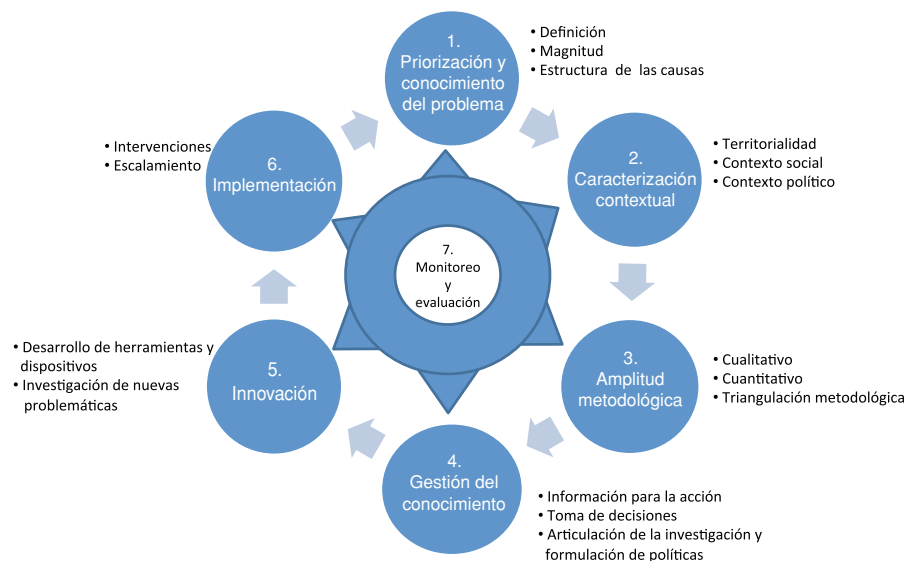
1. Priorización y conocimiento del problema

• Definición
• Magnitud
• Estructura de las causas

2. Caracterización contextual

• Territorialidad
• Contexto social
• Contexto político

3. Amplitud metodológica

• Cualitativo
• Cuantitativo
• Triangulación metodológica

4. Gestión del conocimiento

• Información para la acción
• Toma de decisiones
• Articulación de la investigación y formulación de políticas

5. Innovación

• Desarrollo de herramientas y dispositivos
• Investigación de nuevas problemáticas

6. Implementación

• Intervenciones
• Escalamiento

7. Monitoreo y evaluación